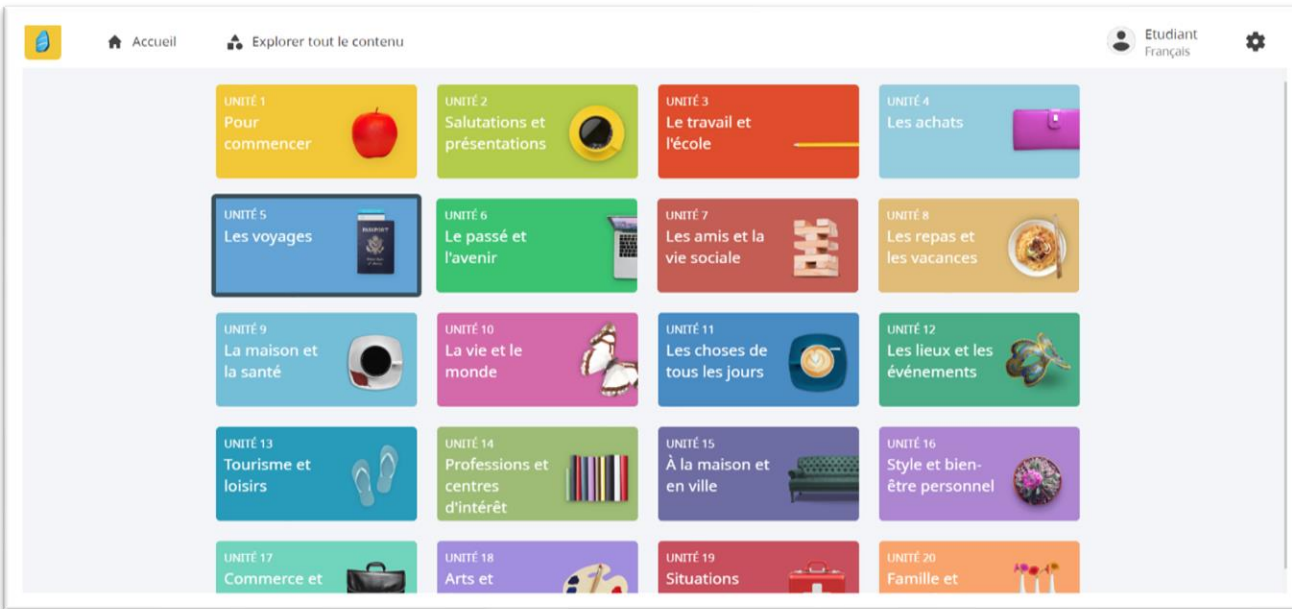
Accueil
Explorer tout le contenu
Etudiant
Français

UNITÉ 1
Pour commencer

UNITÉ 2
Salutations et présentations

UNITÉ 3
Le travail et l'école

UNITÉ 4
Les achats

UNITÉ 5
Les voyages

UNITÉ 6
Le passé et l'avenir

UNITÉ 7
Les amis et la vie sociale

UNITÉ 8
Les repas et les vacances

UNITÉ 9
La maison et la santé

UNITÉ 10
La vie et le monde

UNITÉ 11
Les choses de tous les jours

UNITÉ 12
Les lieux et les événements

UNITÉ 13
Tourisme et loisirs

UNITÉ 14
Professions et centres d'intérêt

UNITÉ 15
À la maison et en ville

UNITÉ 16
Style et bien-être personnel

UNITÉ 17
Commerce et

UNITÉ 18
Arts et

UNITÉ 19
Situations

UNITÉ 20
Famille et